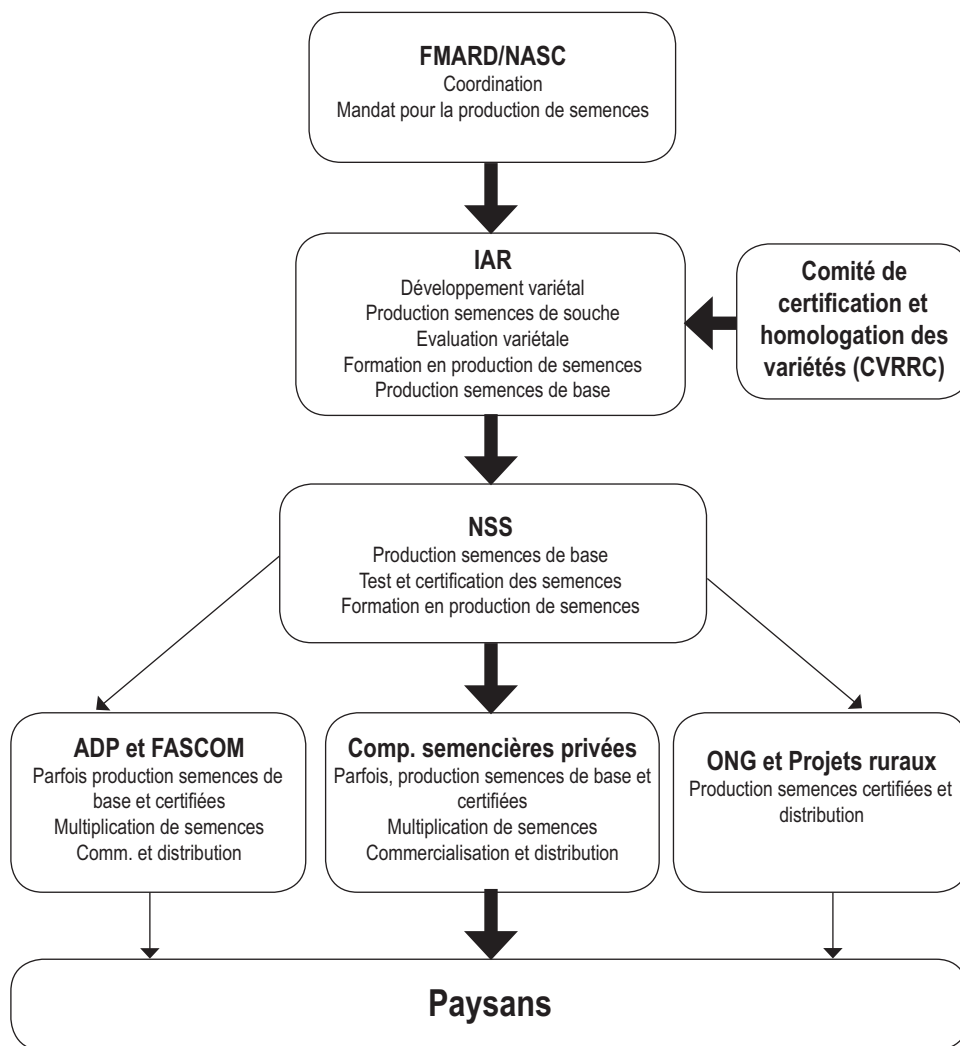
FMARD/NASC
Coordination
Mandat pour la production de semences

IAR
Développement variétal
Production semences de souche
Evaluation variétale
Formation en production de semences
Production semences de base

Comité de certification et homologation des variétés (CVRRC)

NSS
Production semences de base
Test et certification des semences
Formation en production de semences

ADP et FASCOM
Parfois production semences de base et certifiées
Multiplication de semences
Comm. et distribution

Comp. semencières privées
Parfois, production semences de base et certifiées
Multiplication de semences
Commercialisation et distribution

ONG et Projets ruraux
Production semences certifiées et distribution

Paysans